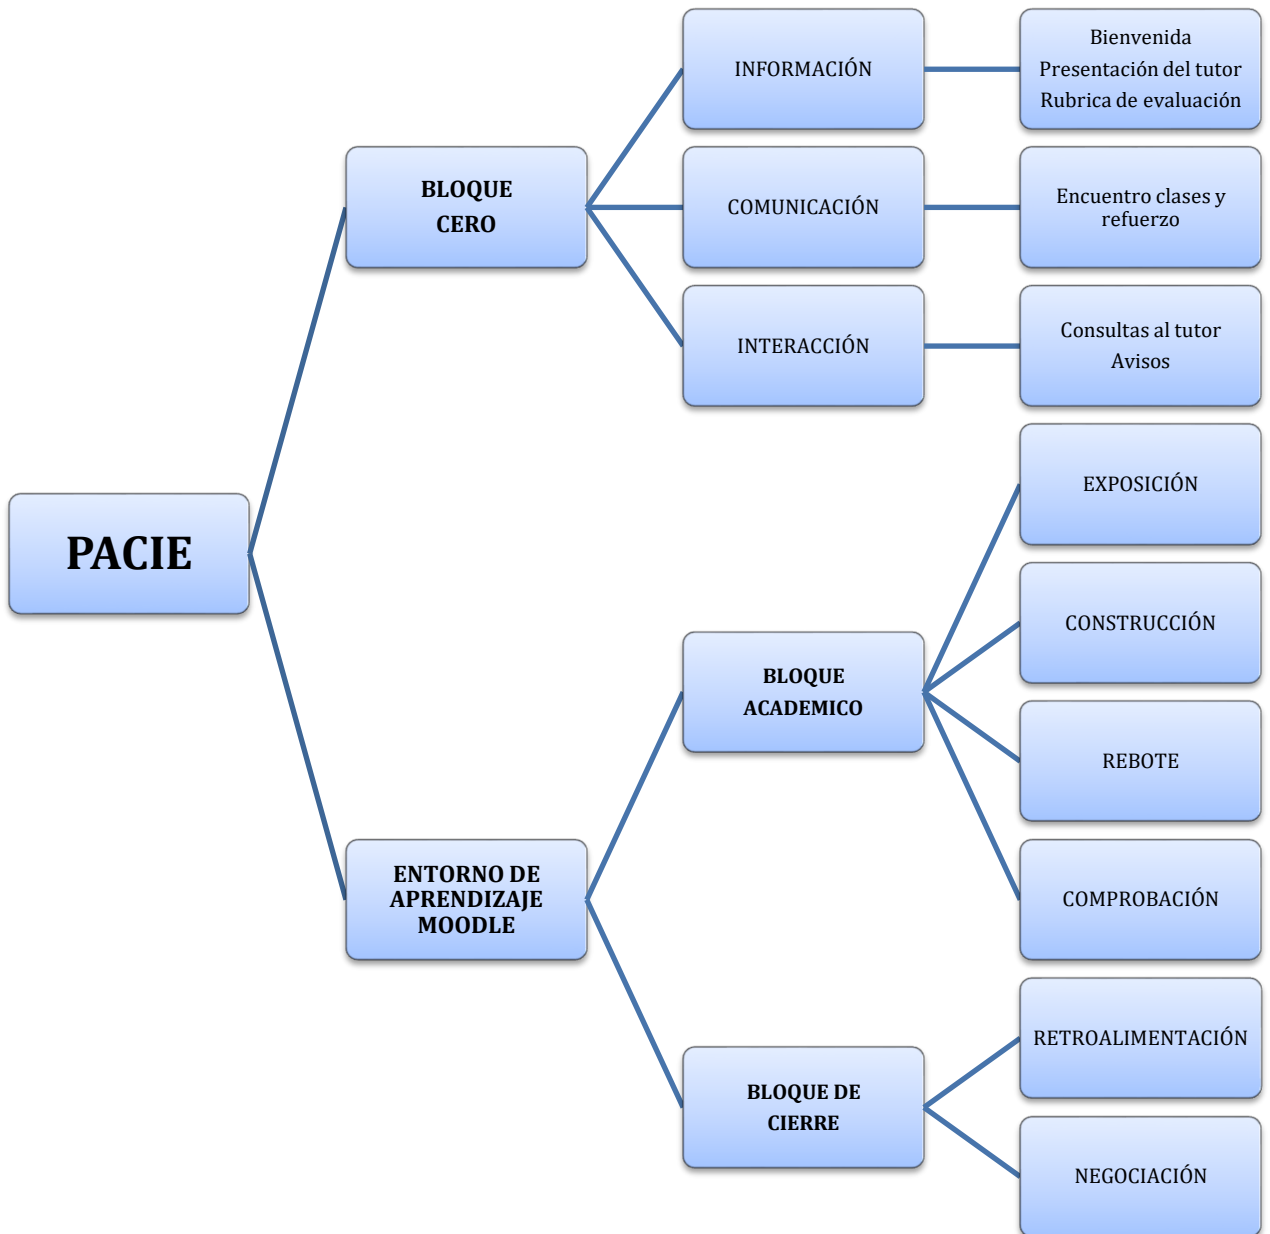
PACIE

BLOQUE CERO

INFORMACIÓN

Bienvenida
Presentación del tutor
Rubrica de evaluación

COMUNICACIÓN

Encuentro clases y refuerzo

INTERACCIÓN

Consultas al tutor
Avisos

ENTORNO DE APRENDIZAJE MOODLE

BLOQUE ACADEMICO

EXPOSICIÓN

CONSTRUCCIÓN

REBOTE

COMPROBACIÓN

BLOQUE DE CIERRE

RETROALIMENTACIÓN

NEGOCIACIÓN